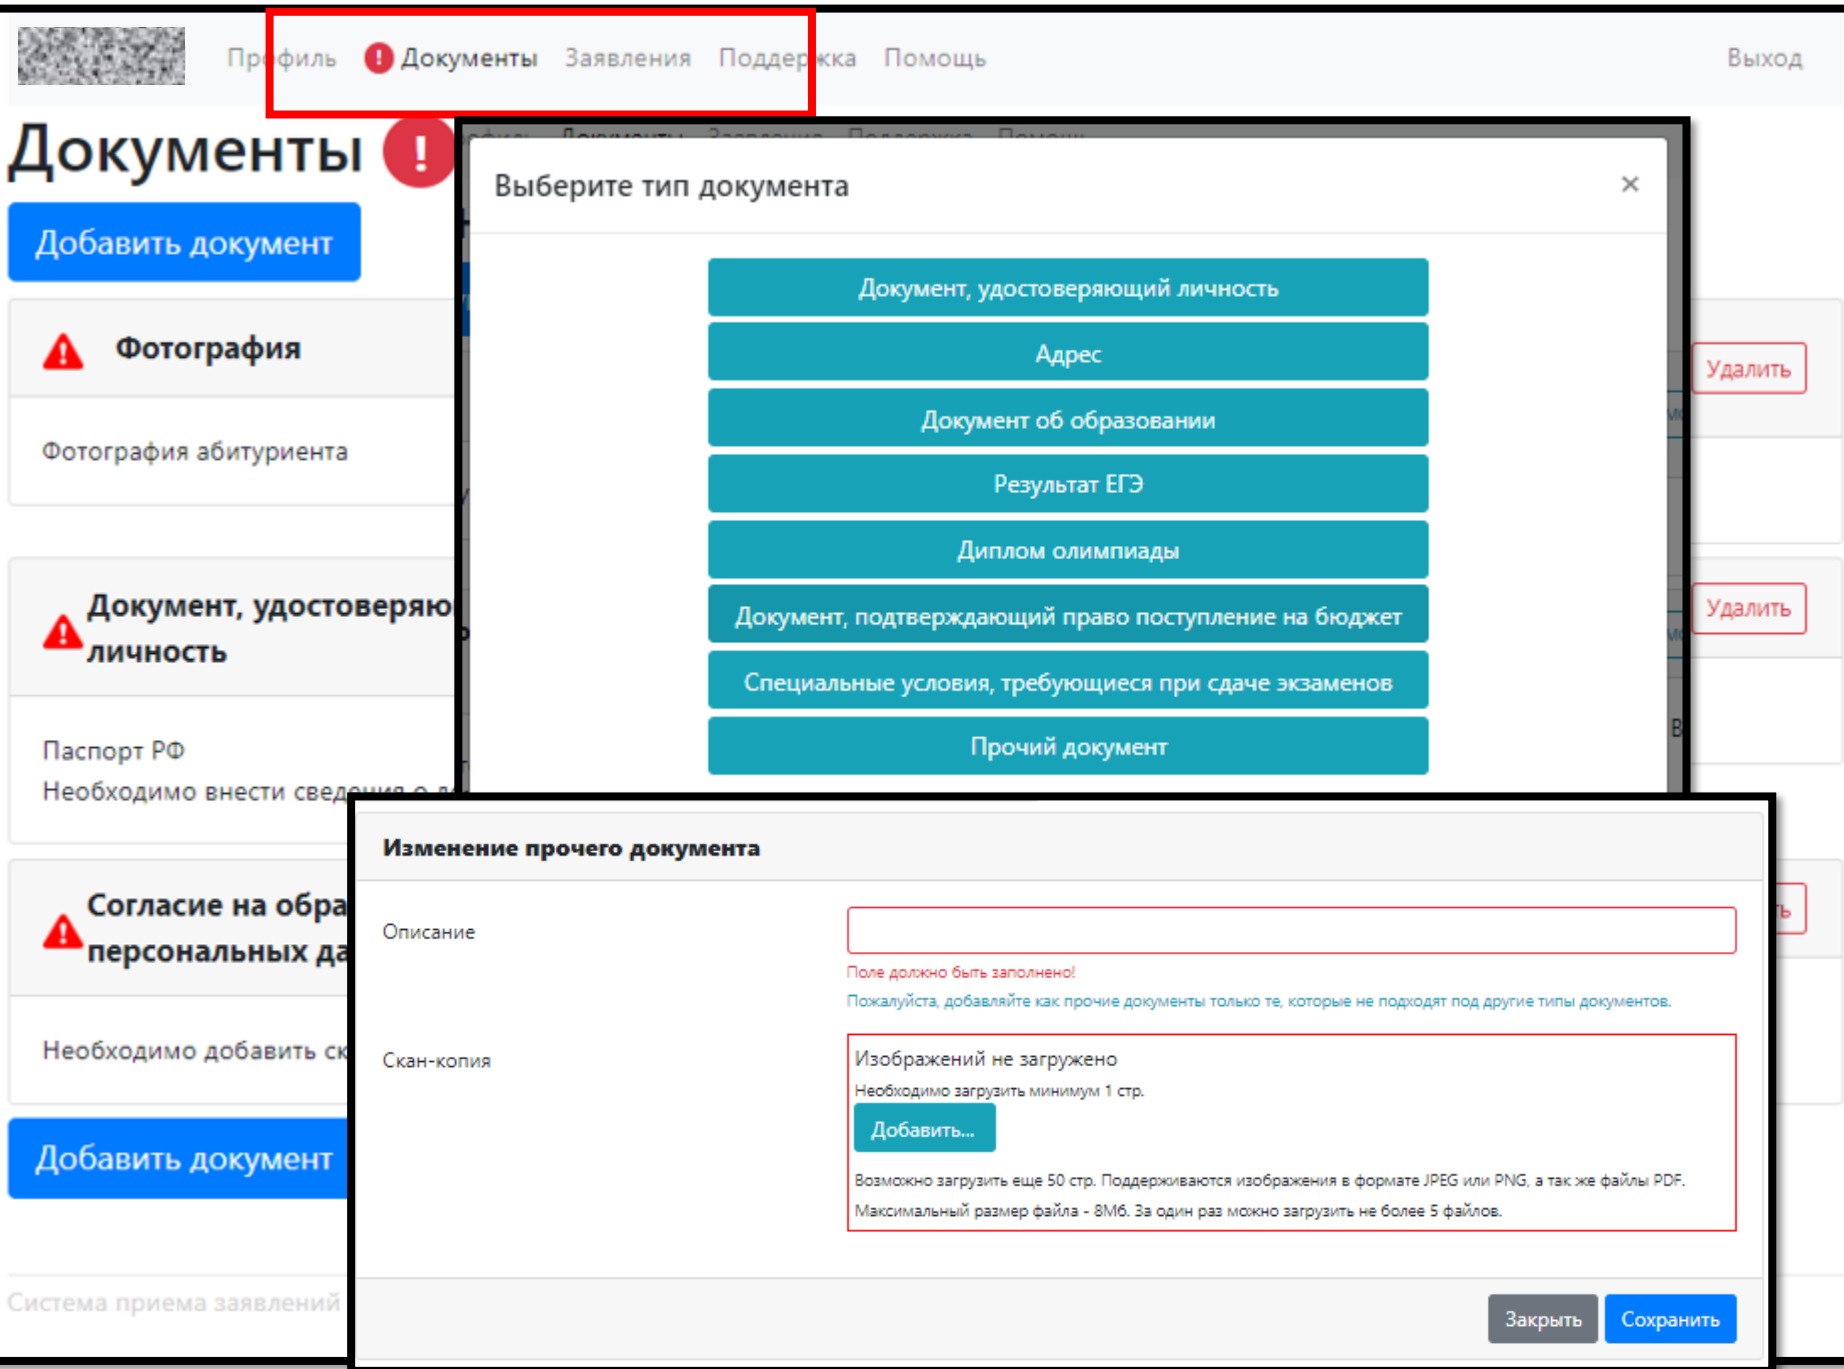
Профиль ! Документы Заявления Поддержка Помощь Выход

Документы !

Добавить документ

Фотография

Фотография абитуриента

Документ, удостоверяю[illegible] личность

Паспорт РФ
Необходимо внести сведения о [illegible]

Согласие на обра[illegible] персональных да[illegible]

Необходимо добавить ск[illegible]

Добавить документ

Система приема заявлений

Удалить
Удалить

Выберите тип документа ×

Документ, удостоверяющий личность
Адрес
Документ об образовании
Результат ЕГЭ
Диплом олимпиады
Документ, подтверждающий право поступление на бюджет
Специальные условия, требующиеся при сдаче экзаменов
Прочий документ

Изменение прочего документа

Описание

Поле должно быть заполнено!
Пожалуйста, добавляйте как прочие документы только те, которые не подходят под другие типы документов.

Скан-копия

Изображений не загружено
Необходимо загрузить минимум 1 стр.
Добавить...
Возможно загрузить еще 50 стр. Поддерживаются изображения в формате JPEG или PNG, а так же файлы PDF.
Максимальный размер файла - 8Мб. За один раз можно загрузить не более 5 файлов.

Закрыть Сохранить